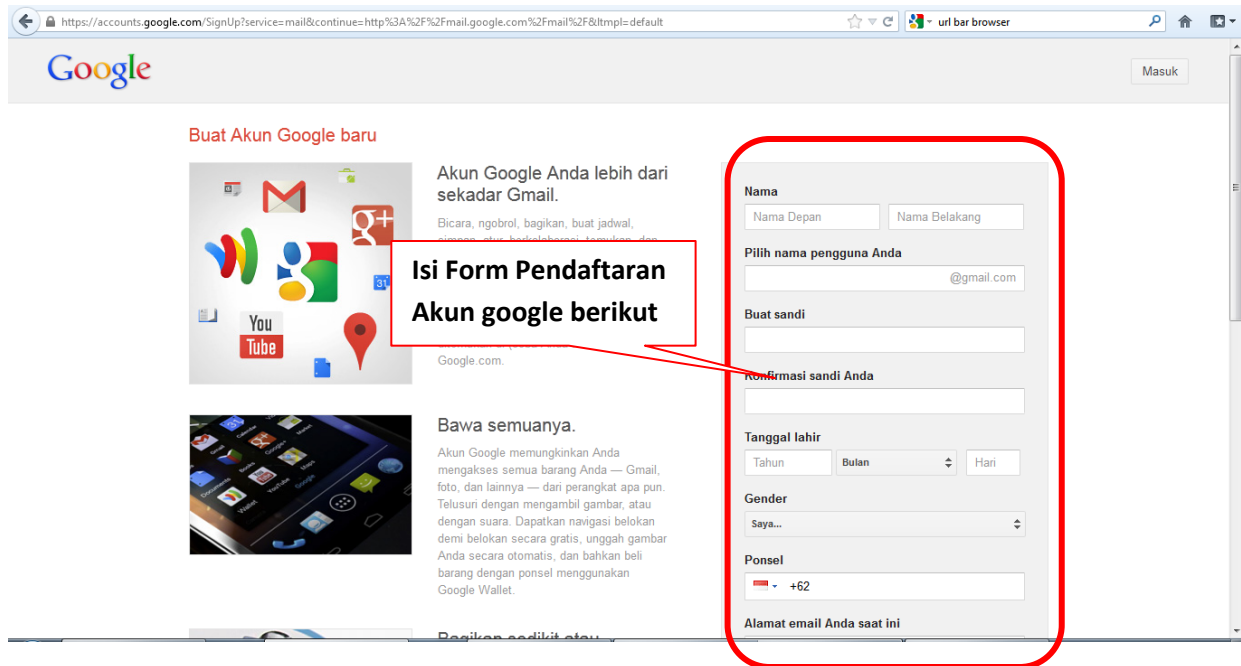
https://accounts.google.com/SignUp?service=mail&continue=http%3A%2F%2Fmail.google.com%2Fmail%2F&ltmpl=default

url bar browser

Google

Masuk

Buat Akun Google baru

Akun Google Anda lebih dari sekadar Gmail.

Bicara, ngobrol, bagikan, buat jadwal, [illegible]

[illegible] Google.com.

You Tube

31

Isi Form Pendaftaran Akun google berikut

Bawa semuanya.

Akun Google memungkinkan Anda mengakses semua barang Anda — Gmail, foto, dan lainnya — dari perangkat apa pun. Telusuri dengan mengambil gambar, atau dengan suara. Dapatkan navigasi belokan demi belokan secara gratis, unggah gambar Anda secara otomatis, dan bahkan beli barang dengan ponsel menggunakan Google Wallet.

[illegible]

Nama

Nama Depan

Nama Belakang

Pilih nama pengguna Anda

@gmail.com

Buat sandi

Konfirmasi sandi Anda

Tanggal lahir

Tahun

Bulan

Hari

Gender

Saya...

Ponsel

+62

Alamat email Anda saat ini